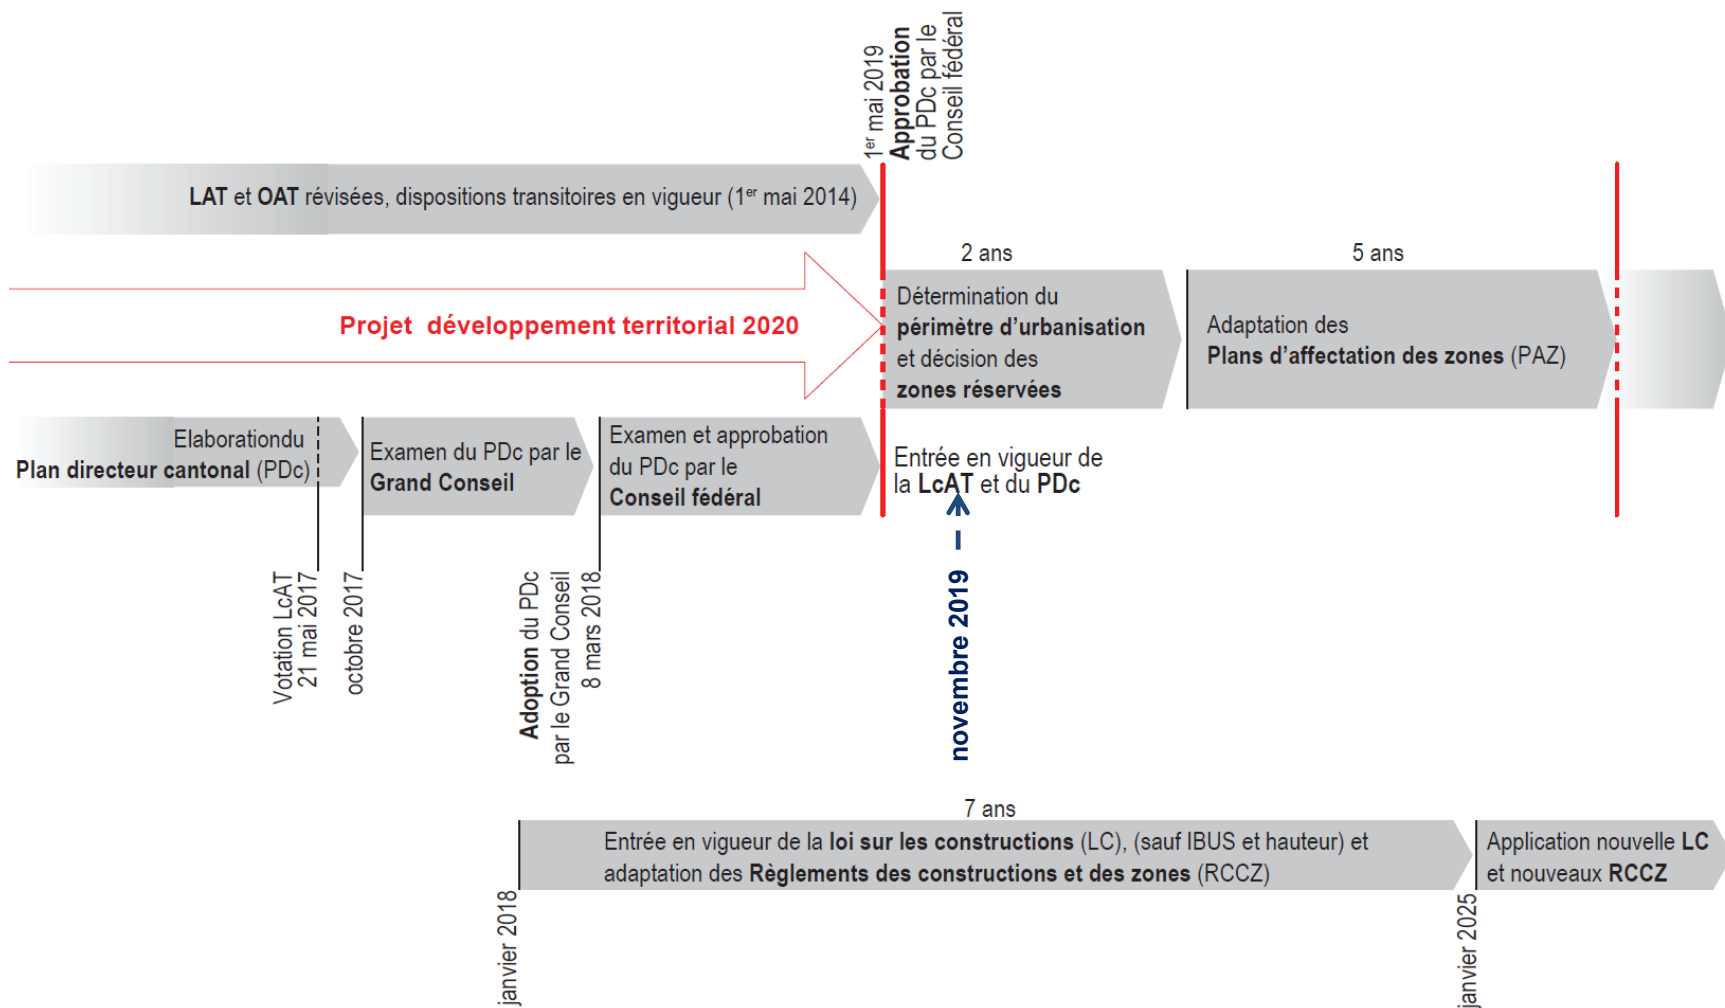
1$^{er}$ mai 2019
Approbation du PDc par le Conseil fédéral

LAT et OAT révisées, dispositions transitoires en vigueur (1$^{er}$ mai 2014)

2 ans

5 ans

Projet développement territorial 2020

Détermination du périmètre d'urbanisation et décision des zones réservées

Adaptation des Plans d'affectation des zones (PAZ)

Elaborationdu Plan directeur cantonal (PDc)

Examen du PDc par le Grand Conseil

Examen et approbation du PDc par le Conseil fédéral

Entrée en vigueur de la LcAT et du PDc

Votation LcAT 21 mai 2017

octobre 2017

Adoption du PDc par le Grand Conseil 8 mars 2018

novembre 2019

7 ans

Entrée en vigueur de la loi sur les constructions (LC), (sauf IBUS et hauteur) et adaptation des Règlements des constructions et des zones (RCCZ)

Application nouvelle LC et nouveaux RCCZ

janvier 2018

janvier 2025